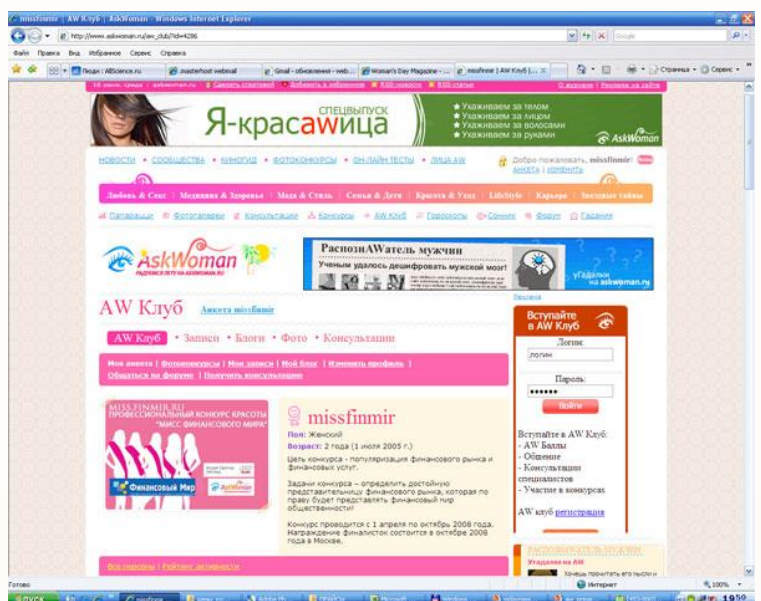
missfinmir | AW Клуб | AskWoman - Windows Internet Explorer

http://www.askwoman.ru/aw_club/?id=4286

Файл Правка Вид Избранное Сервис Справка

Люди : AllScience.ru | masterhost webmail | Gmail - обновления - web... | Woman's Day Magazine - ... | missfinmir | AW Клуб | ...

Страница • Сервис •

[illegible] | Сделать стартовой | Добавить в избранное | RSS-новости | RSS-статьи | О журнале | Реклама на сайте

СПЕЦВЫПУСК
Я-красаwица
• Ухаживаем за телом
• Ухаживаем за лицом
• Ухаживаем за волосами
• Ухаживаем за руками
AskWoman

НОВОСТИ • СООБЩЕСТВА • КИНОГИД • ФОТОКОНКУРСЫ • ОН-ЛАЙН ТЕСТЫ • ЛИЦА AW

Добро пожаловать, missfinmir!
АНКЕТА | ИЗМЕНИТЬ

Любовь & Секс | Медицина & Здоровье | Мода & Стиль | Семья & Дети | Красота & Уход | LifeStyle | Карьера | Звездные тайны

Пятилетие | Фотогалереи | Консультации | Конкурсы | AW Клуб | Гороскопы | Сонник | Форум | Гадания

AskWoman
РАДУЕМСЯ ЛЕТУ НА ASKWOMAN.RU

РаспознАWатель мужчин
Ученым удалось дешифровать мужской мозг!
Угадалки на askwoman.ru

Реклама

AW Клуб Анкета missfinmir

AW Клуб • Записи • Блоги • Фото • Консультации

Моя анкета | Фотоконкурсы | Мои записи | Мой блог | Изменить профиль | Общаться на форуме | Получить консультацию

MISS.FINMIR.RU
ПРОФЕССИОНАЛЬНЫЙ КОНКУРС КРАСОТЫ
"МИСС ФИНАНСОВОГО МИРА"
Финансовый Мир
AskWoman

missfinmir
Пол: Женский
Возраст: 2 года (1 июля 2005 г.)
Цель конкурса - популяризация финансового рынка и финансовых услуг.
Задачи конкурса – определить достойную представительницу финансового рынка, которая по праву будет представлять финансовый мир общественности!
Конкурс проводится с 1 апреля по октябрь 2008 года. Награждение финалистов состоится в октябре 2008 года в Москве.

Вступайте в AW Клуб
Логин:
логин
Пароль:
••••••
Войти

Вступайте в AW Клуб:
- AW Баллы
- Общение
- Консультации специалистов
- Участие в конкурсах
AW клуб регистрация

Все персоны | Рейтинг активности

РАСПОЗНАВАТЕЛЬ МУЖЧИН
Угадалки на AW
Хочешь прочитать его мысли и

Готово
Интернет
100%
ПУСК
19:50